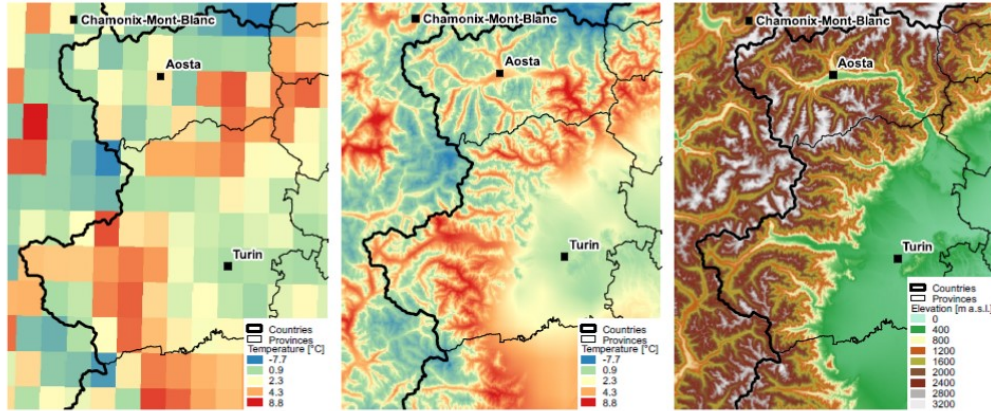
Chamonix-Mont-Blanc
Aosta
Turin
Countries
Provinces
Temperature [°C]
-7.7
0.9
2.3
4.3
8.8

Chamonix-Mont-Blanc
Aosta
Turin
Countries
Provinces
Temperature [°C]
-7.7
0.9
2.3
4.3
8.8

Chamonix-Mont-Blanc
Aosta
Turin
Countries
Provinces
Elevation [m a.s.l.]
0
400
800
1200
1600
2000
2400
2800
3200